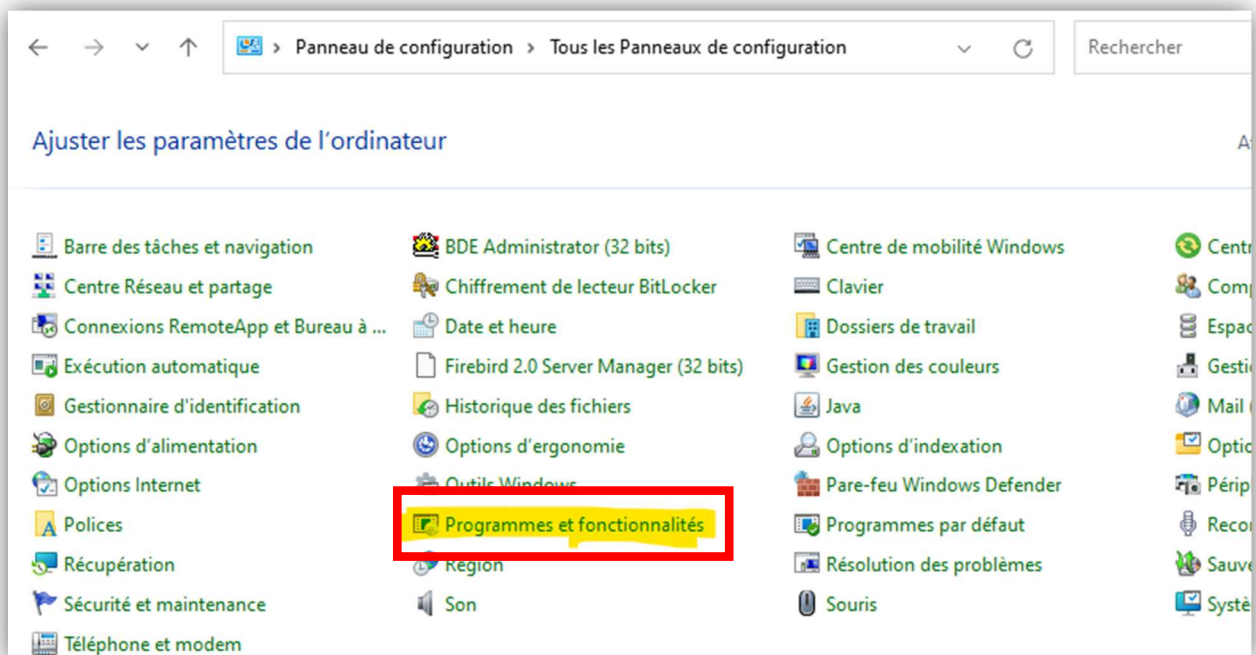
Panneau de configuration > Tous les Panneaux de configuration

Rechercher

Ajuster les paramètres de l'ordinateur

A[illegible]

Barre des tâches et navigation
Centre Réseau et partage
Connexions RemoteApp et Bureau à ...
Exécution automatique
Gestionnaire d'identification
Options d'alimentation
Options Internet
Polices
Récupération
Sécurité et maintenance
Téléphone et modem

BDE Administrator (32 bits)
Chiffrement de lecteur BitLocker
Date et heure
Firebird 2.0 Server Manager (32 bits)
Historique des fichiers
Options d'ergonomie
Outils Windows
Programmes et fonctionnalités
Région
Son

Centre de mobilité Windows
Clavier
Dossiers de travail
Gestion des couleurs
Java
Options d'indexation
Pare-feu Windows Defender
Programmes par défaut
Résolution des problèmes
Souris

Centr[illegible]
Comp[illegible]
Espac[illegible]
Gesti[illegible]
Mail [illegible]
Optic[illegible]
Périp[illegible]
Reco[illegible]
Sauve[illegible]
Systè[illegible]